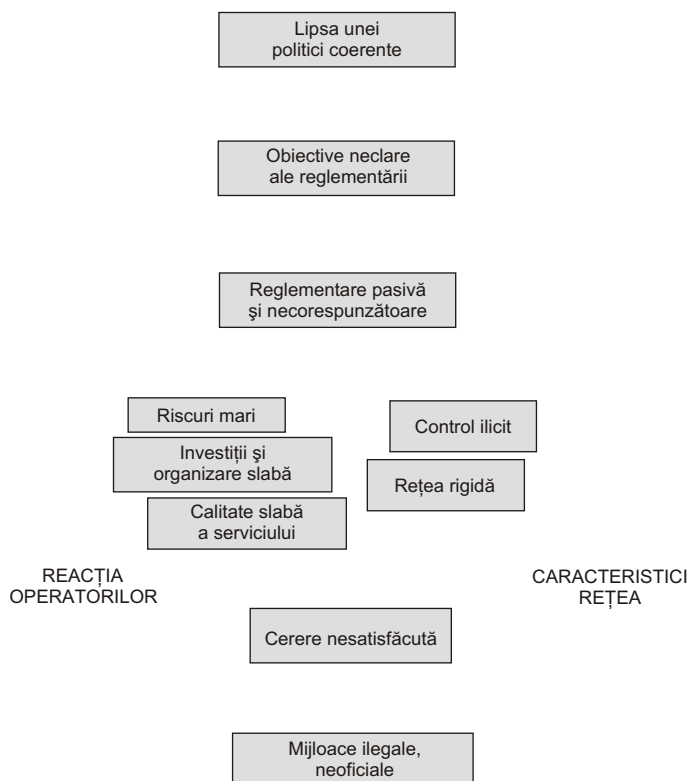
Lipsa unei politici coerente

Obiective neclare ale reglementării

Reglementare pasivă şi necorespunzătoare

Riscuri mari

Investiții şi organizare slabă

Calitate slabă a serviciului

Control ilicit

Rețea rigidă

REACȚIA OPERATORILOR

CARACTERISTICI REȚEA

Cerere nesatisfăcută

Mijloace ilegale, neoficiale